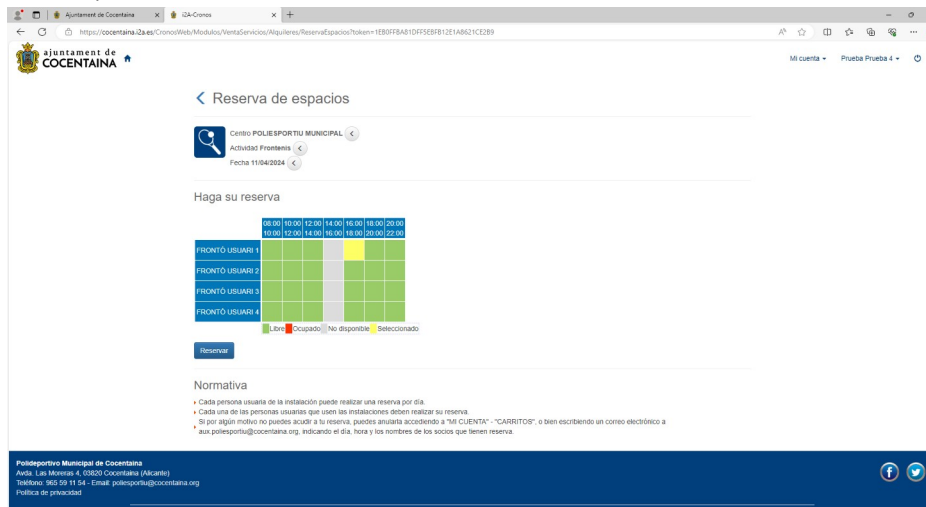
Ajuntament de Cocentaina × i2A-Cronos × +

https://cocentaina.i2a.es/CronosWeb/Modulos/VentaServicios/Alquileres/ReservaEspacios?token=1EB0FFBA81DFF5EBFB12E1A8621CE2B9

ajuntament de COCENTAINA

Mi cuenta ▾ Prueba Prueba 4 ▾

‹ Reserva de espacios

Centro POLIESPORTIU MUNICIPAL
Actividad Frontenis
Fecha 11/04/2024

Haga su reserva

| | 08:00 10:00 | 10:00 12:00 | 12:00 14:00 | 14:00 16:00 | 16:00 18:00 | 18:00 20:00 | 20:00 22:00 |
|---|---|---|---|---|---|---|---|
| FRONTÓ USUARI 1 | | | | | | | |
| FRONTÓ USUARI 2 | | | | | | | |
| FRONTÓ USUARI 3 | | | | | | | |
| FRONTÓ USUARI 4 | | | | | | | |

Libre Ocupado No disponible Seleccionado

Reservar

Normativa

Cada persona usuaria de la instalación puede realizar una reserva por día.
Cada una de las personas usuarias que usen las instalaciones deben realizar su reserva.
Si por algún motivo no puedes acudir a tu reserva, puedes anularla accediendo a "MI CUENTA" - "CARRITOS", o bien escribiendo un correo electrónico a aux.poliesportiu@cocentaina.org, indicando el día, hora y los nombres de los socios que tienen reserva.

Polideportivo Municipal de Cocentaina
Avda. Las Moreras 4, 03820 Cocentaina (Alicante)
Teléfono: 965 59 11 54 - Email: poliesportiu@cocentaina.org
Política de privacidad